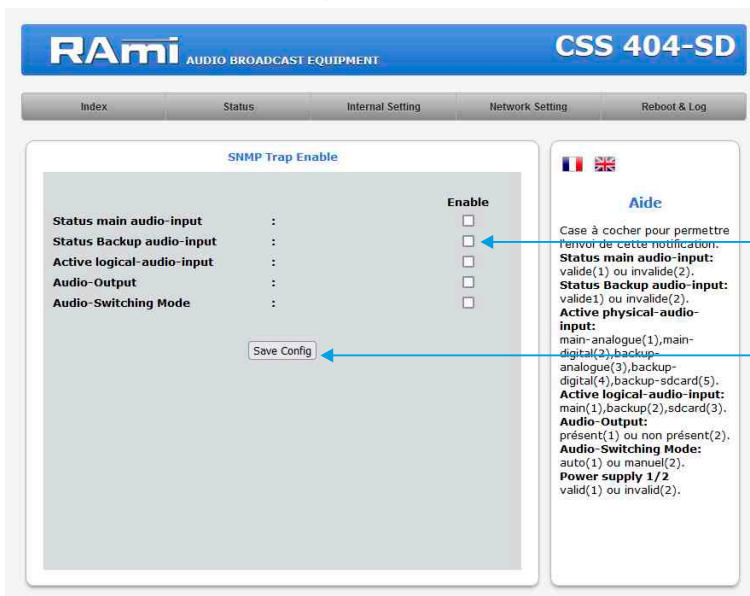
RAmi AUDIO BROADCAST EQUIPMENT

CSS 404-SD

Index | Status | Internal Setting | Network Setting | Reboot & Log

SNMP Trap Enable

Enable

Status main audio-input :
Status Backup audio-input :
Active logical-audio-input :
Audio-Output :
Audio-Switching Mode :

Save Config

Aide

Case à cocher pour permettre l'envoi de cette notification.
**Status main audio-input:** valide(1) ou invalide(2).
**Status Backup audio-input:** valide1) ou invalide(2).
**Active physical-audio-input:** main-analogue(1),main-digital(2),backup-analogue(3),backup-digital(4),backup-sdcard(5).
**Active logical-audio-input:** main(1),backup(2),sdcard(3).
**Audio-Output:** présent(1) ou non présent(2).
**Audio-Switching Mode:** auto(1) ou manuel(2).
**Power supply 1/2** valid(1) ou invalid(2).